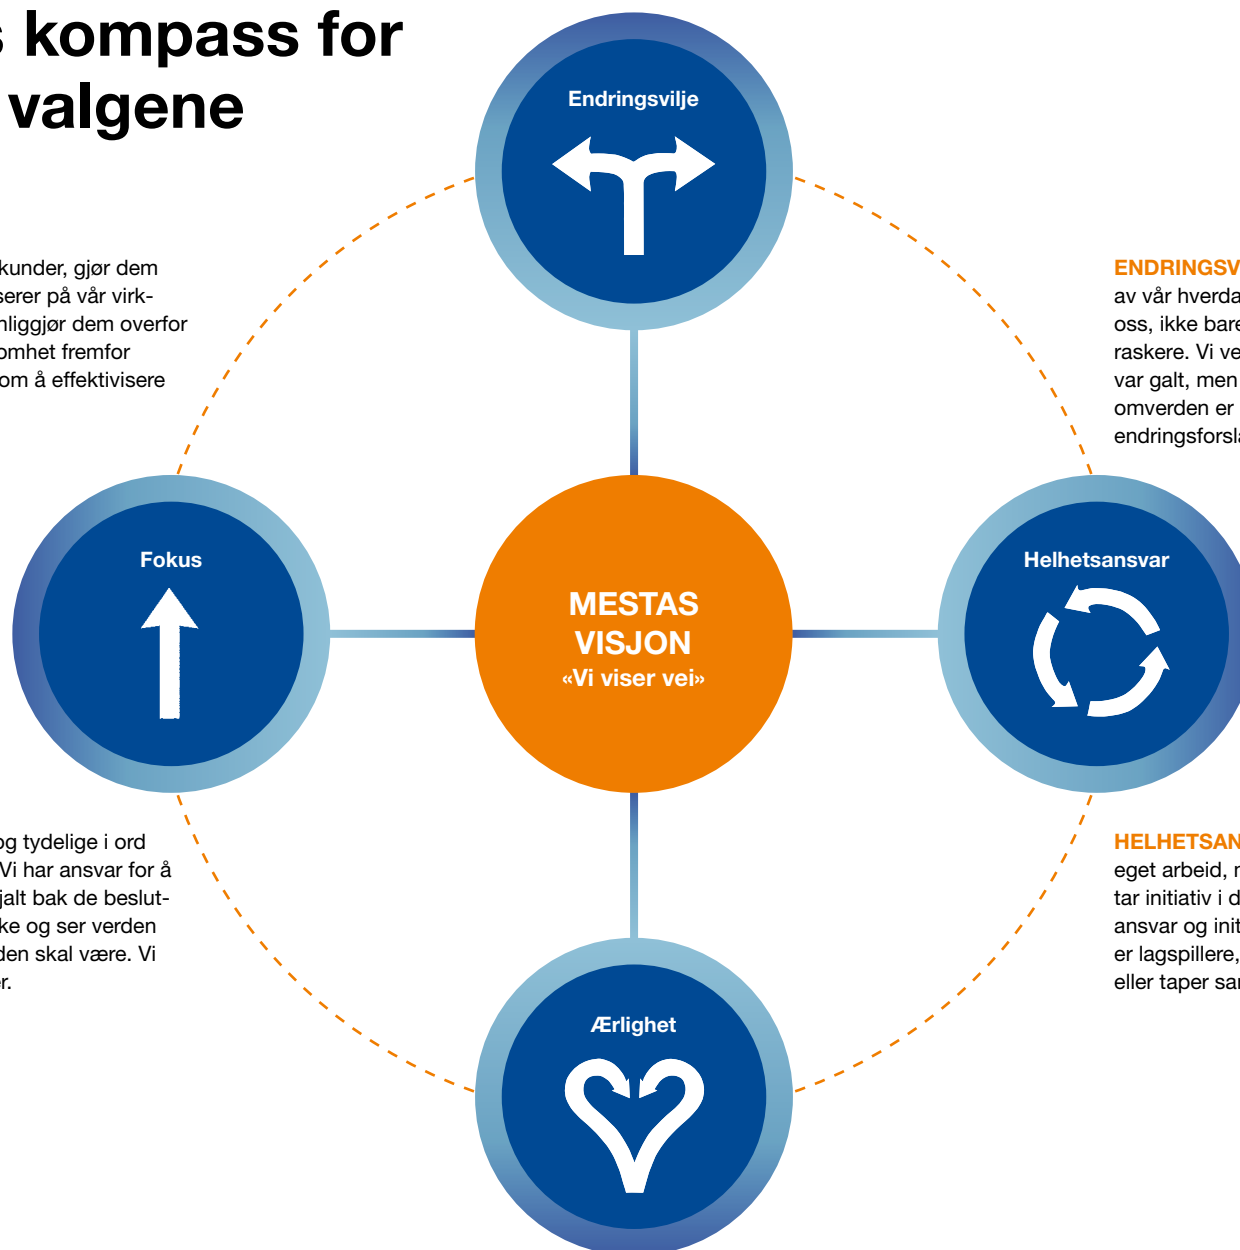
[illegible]s kompass for
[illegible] valgene

Endringsvilje

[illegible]kunder, gjør dem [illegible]serer på vår virk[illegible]nliggjør dem overfor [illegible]omhet fremfor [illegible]om å effektivisere

ENDRINGSV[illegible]
av vår hverda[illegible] oss, ikke bare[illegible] raskere. Vi ve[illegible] var galt, men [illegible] omverden er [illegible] endringsforsla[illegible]

Fokus

MESTAS
VISJON
«Vi viser vei»

Helhetsansvar

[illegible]og tydelige i ord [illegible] Vi har ansvar for å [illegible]jalt bak de beslut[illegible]ke og ser verden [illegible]den skal være. Vi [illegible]r.

HELHETSAN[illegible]
eget arbeid, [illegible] tar initiativ i d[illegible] ansvar og init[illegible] er lagspillere, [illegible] eller taper sa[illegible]

Ærlighet